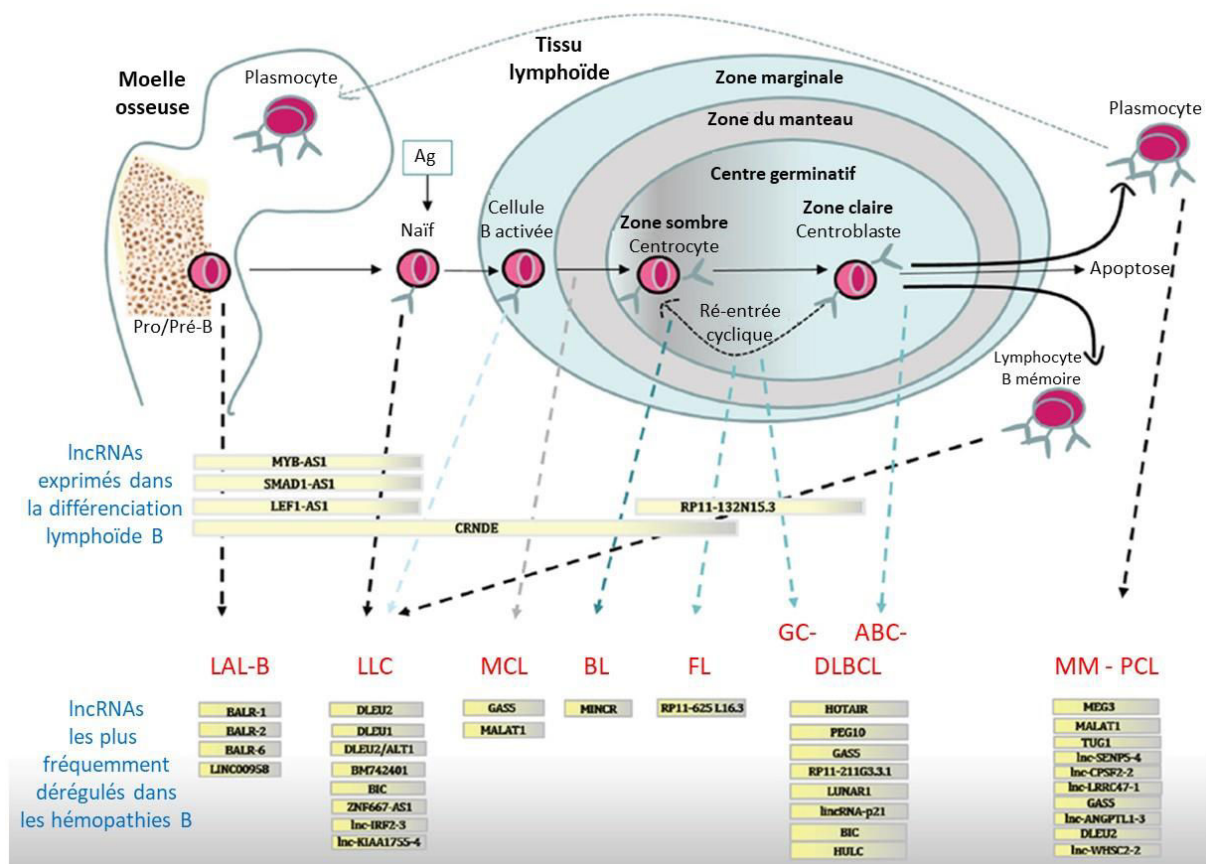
Tissu lymphoïde

Moelle osseuse

Plasmocyte

Zone marginale

Zone du manteau

Centre germinatif

Plasmocyte

Ag

Naïf

Cellule B activée

Zone sombre
Centrocyte

Zone claire
Centroblaste

Apoptose

Pro/Pré-B

Ré-entrée cyclique

Lymphocyte B mémoire

lncRNAs exprimés dans la différenciation lymphoïde B

MYB-AS1
SMAD1-AS1
LEF1-AS1
RP11-132N15.3
CRNDE

LAL-B

LLC

MCL

BL

FL

GC-
ABC-
DLBCL

MM - PCL

lncRNAs les plus fréquemment dérégulés dans les hémopathies B

BALR-1
BALR-2
BALR-6
LINC00958

DLEU2
DLEU1
DLEU2/ALT1
BM742401
BIC
ZNF667-AS1
lnc-IRF2-3
lnc-KIAA1755-4

GAS5
MALAT1

MINCR

RP11-625 L16.3

HOTAIR
PEG10
GAS5
RP11-211G3.3.1
LUNAR1
lincRNA-p21
BIC
HULC

MEG3
MALAT1
TUG1
lnc-SENP5-4
lnc-CPSF2-2
lnc-LRRC47-1
GAS5
lnc-ANGPTL1-3
DLEU2
lnc-WHSC2-2